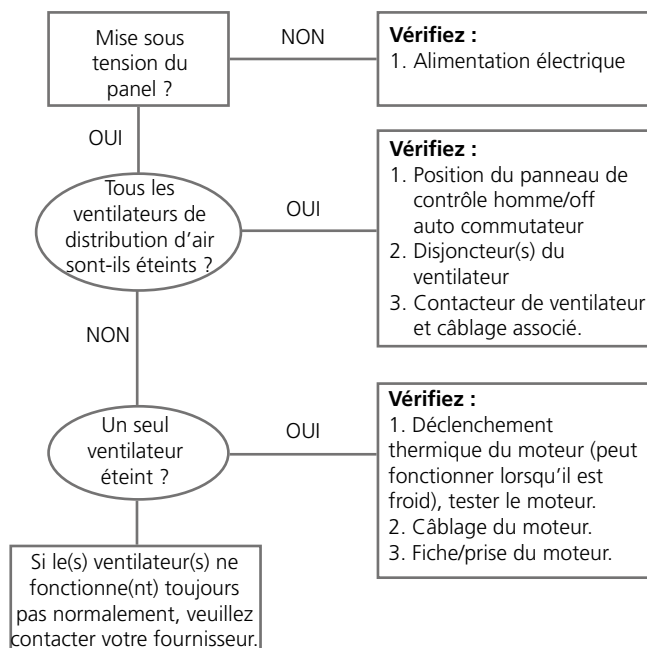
Mise sous tension du panel ?

NON

**Vérifiez :**
1. Alimentation électrique

OUI

Tous les ventilateurs de distribution d’air sont-ils éteints ?

OUI

**Vérifiez :**
1. Position du panneau de contrôle homme/off auto commutateur
2. Disjoncteur(s) du ventilateur
3. Contacteur de ventilateur et câblage associé.

NON

Un seul ventilateur éteint ?

OUI

**Vérifiez :**
1. Déclenchement thermique du moteur (peut fonctionner lorsqu’il est froid), tester le moteur.
2. Câblage du moteur.
3. Fiche/prise du moteur.

Si le(s) ventilateur(s) ne fonctionne(nt) toujours pas normalement, veuillez contacter votre fournisseur.